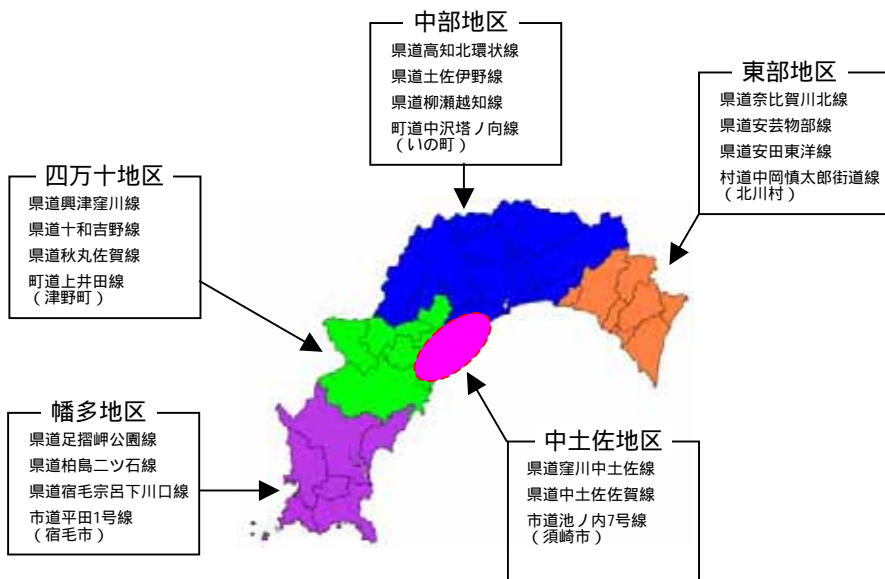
中部地区
県道高知北環状線
県道土佐伊野線
県道柳瀬越知線
町道中沢塔ノ向線
（いの町）

東部地区
県道奈比賀川北線
県道安芸物部線
県道安田東洋線
村道中岡慎太郎街道線
（北川村）

四万十地区
県道興津窪川線
県道十和吉野線
県道秋丸佐賀線
町道上井田線
（津野町）

幡多地区
県道足摺岬公園線
県道柏島二ツ石線
県道宿毛宗呂下川口線
市道平田1号線
（宿毛市）

中土佐地区
県道窪川中土佐線
県道中土佐佐賀線
市道池ノ内7号線
（須崎市）